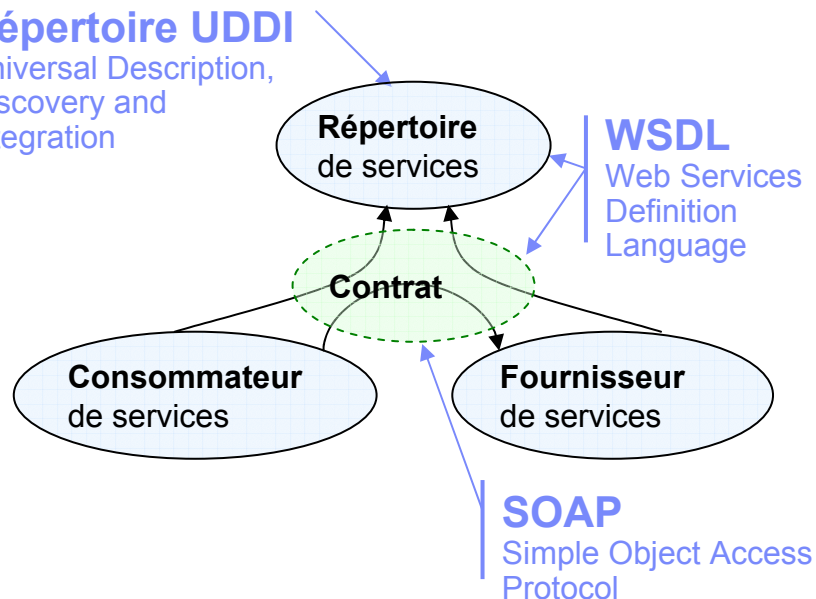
épertoire UDDI
niversal Description,
scovery and
egration

Répertoire
de services

WSDL
Web Services
Definition
Language

Contrat

Consommateur
de services

Fournisseur
de services

SOAP
Simple Object Access
Protocol